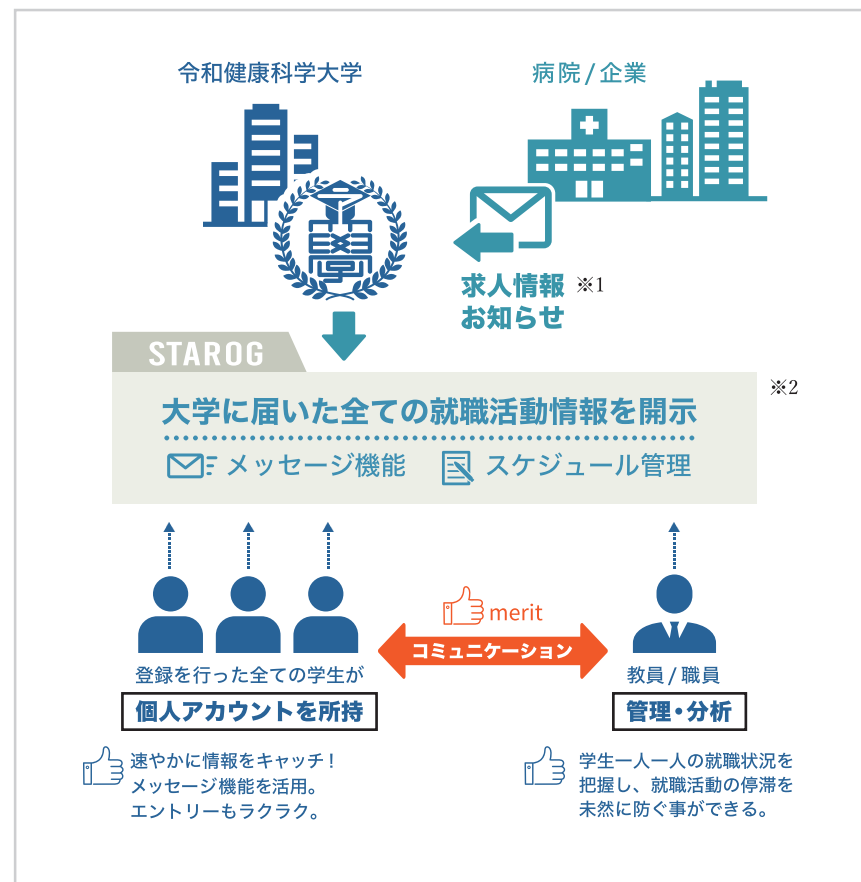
令和健康科学大学

病院 / 企業

求人情報
お知らせ ※1

STAROG

大学に届いた全ての就職活動情報を開示 ※2

メッセージ機能　スケジュール管理

merit

コミュニケーション

登録を行った全ての学生が
個人アカウントを所持

教員 / 職員
管理・分析

速やかに情報をキャッチ！
メッセージ機能を活用。
エントリーもラクラク。

学生一人一人の就職状況を
把握し、就職活動の停滞を
未然に防ぐ事ができる。